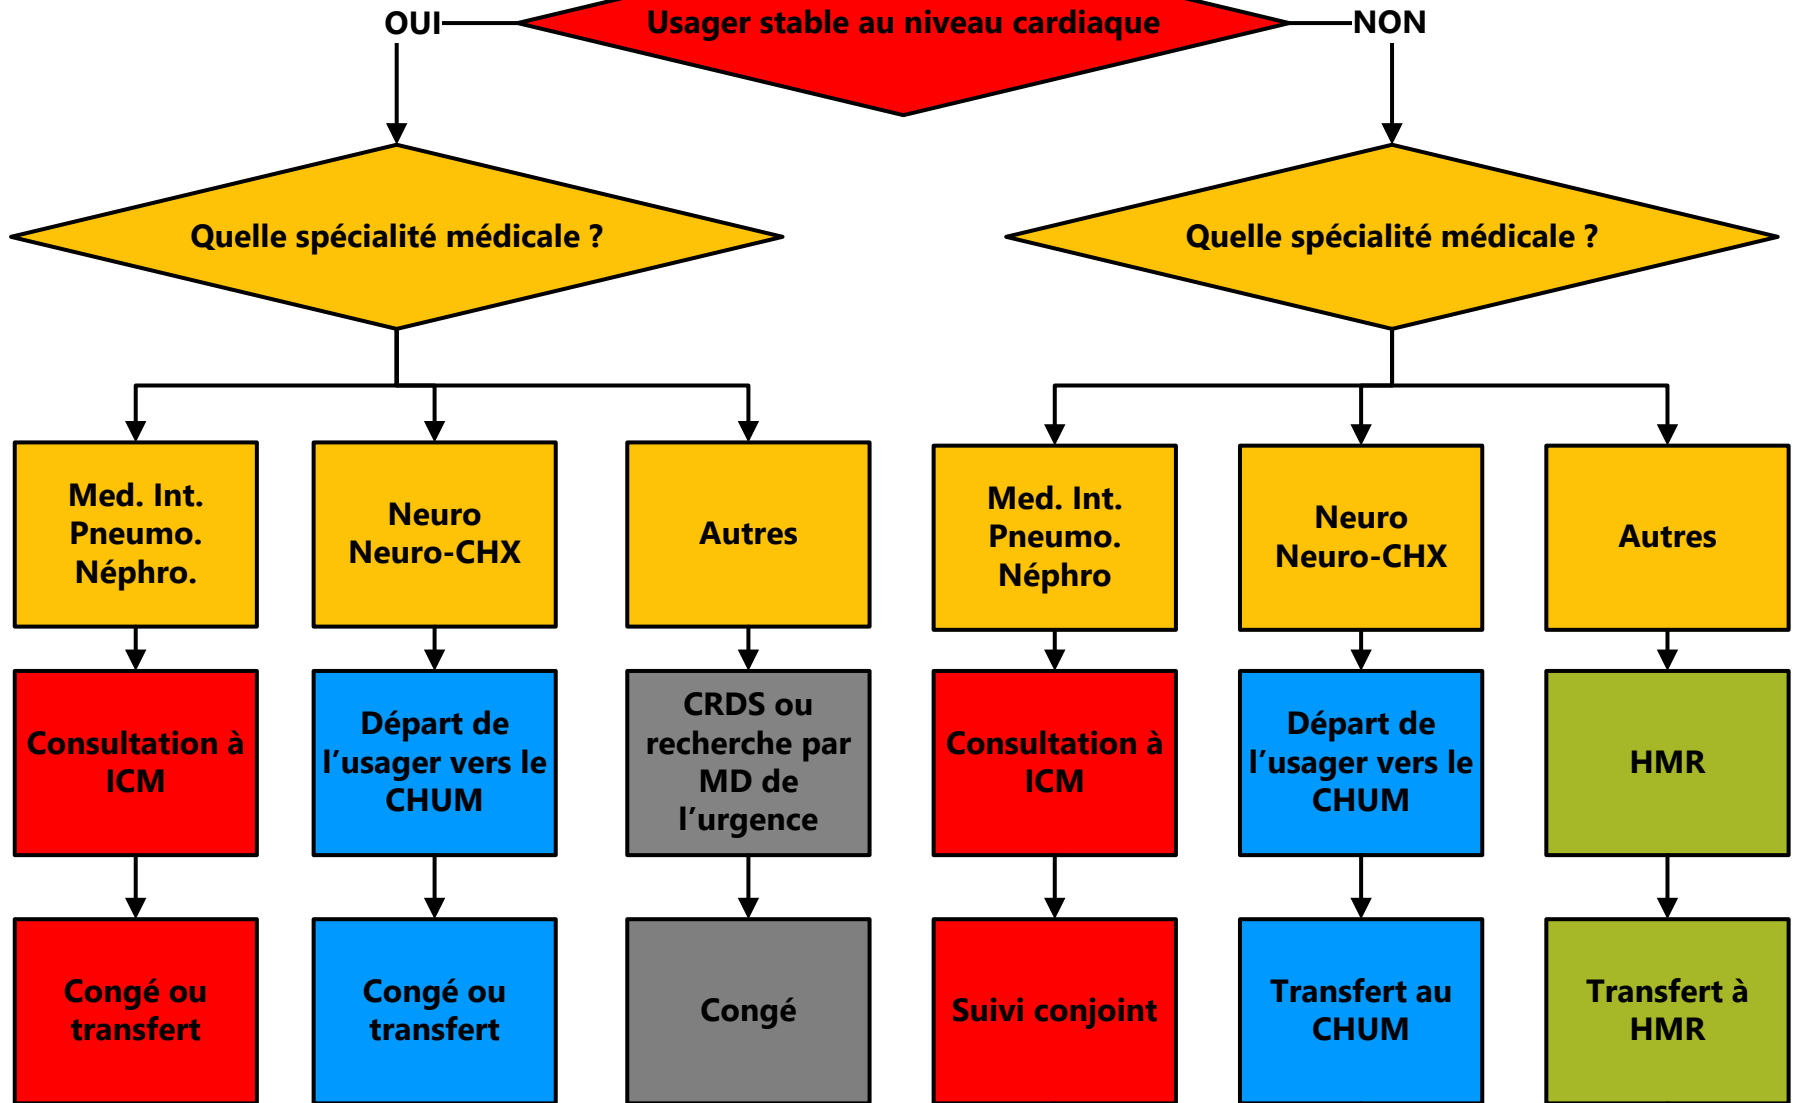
OUI

Usager stable au niveau cardiaque

NON

Quelle spécialité médicale ?

Quelle spécialité médicale ?

Med. Int.
Pneumo.
Néphro.

Neuro
Neuro-CHX

Autres

Med. Int.
Pneumo.
Néphro

Neuro
Neuro-CHX

Autres

Consultation à ICM

Départ de l'usager vers le CHUM

CRDS ou recherche par MD de l'urgence

Consultation à ICM

Départ de l'usager vers le CHUM

HMR

Congé ou transfert

Congé ou transfert

Congé

Suivi conjoint

Transfert au CHUM

Transfert à HMR